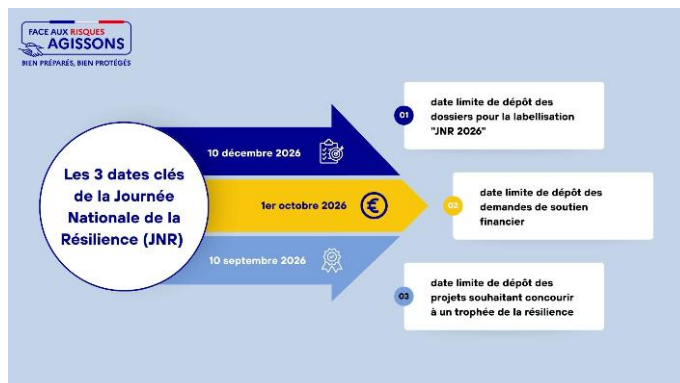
FACE AUX RISQUES
AGISSONS
BIEN PRÉPARÉS, BIEN PROTÉGÉS

Les 3 dates clés de la Journée Nationale de la Résilience (JNR)

10 décembre 2026

1er octobre 2026

10 septembre 2026

01 date limite de dépôt des dossiers pour la labellisation "JNR 2026"

02 date limite de dépôt des demandes de soutien financier

03 date limite de dépôt des projets souhaitant concourir à un trophée de la résilience